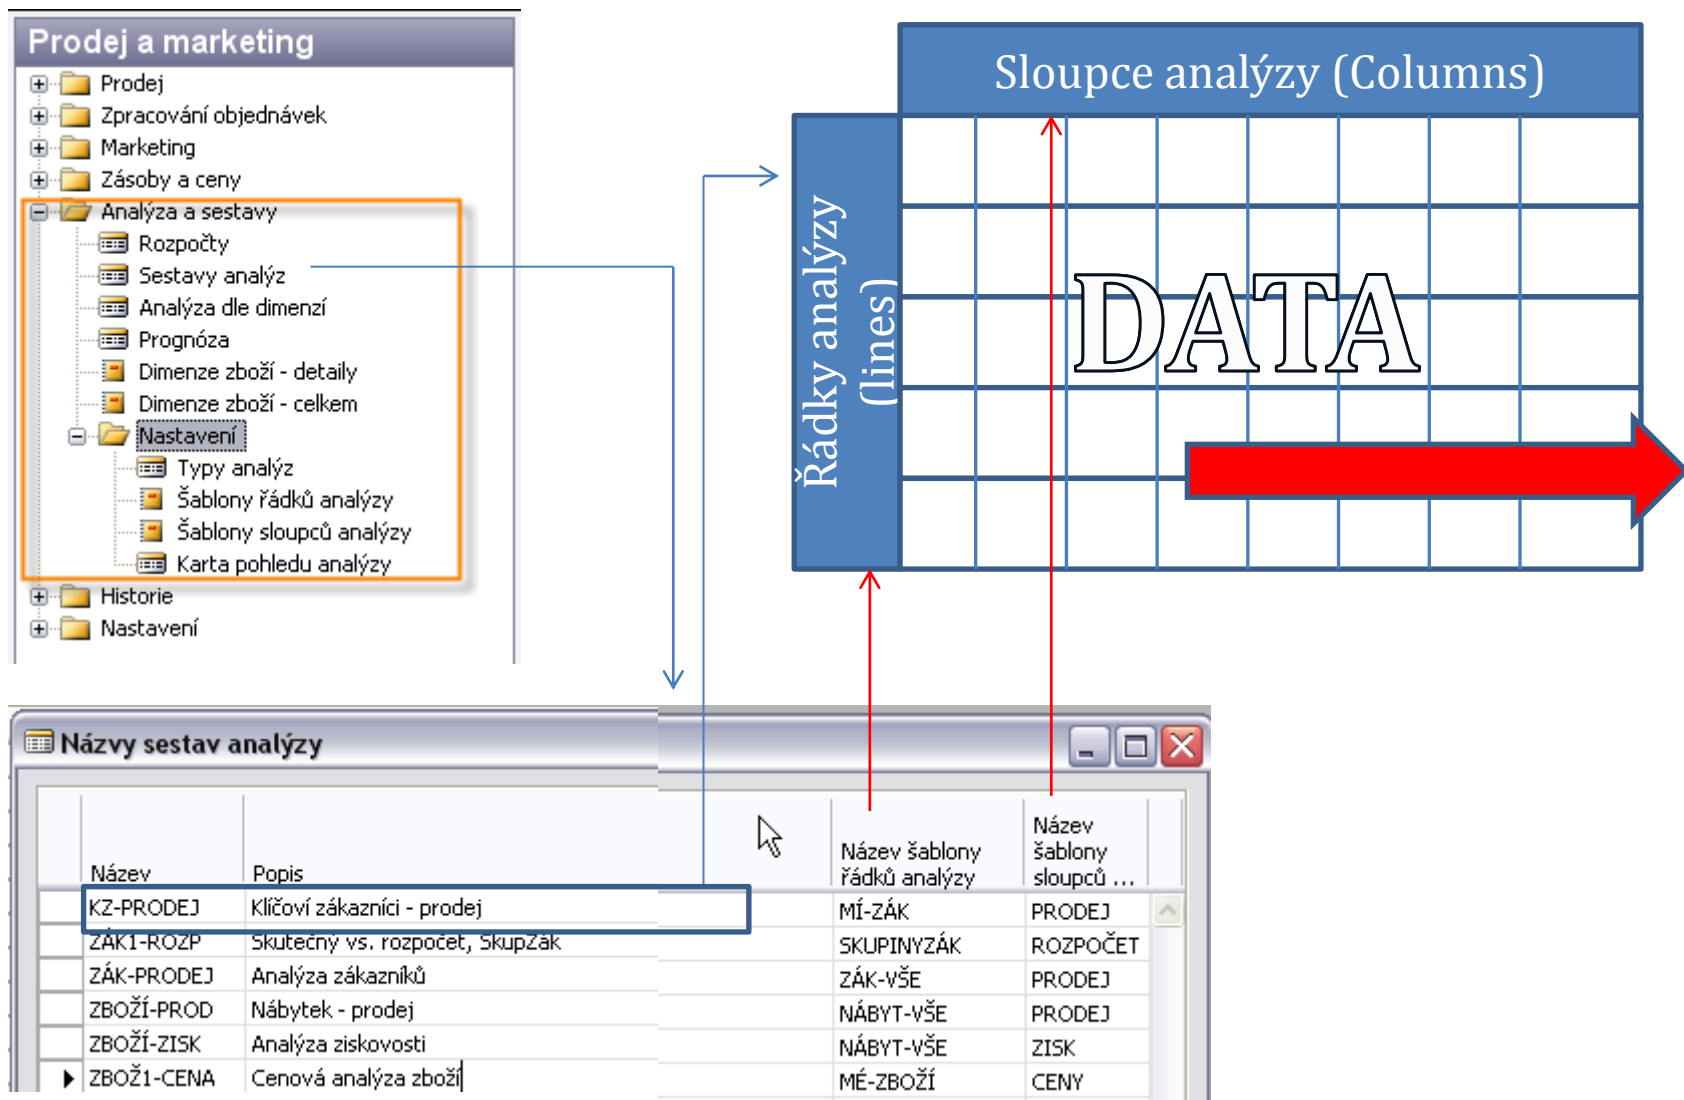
Prodej a marketing

Prodej
Zpracování objednávek
Marketing
Zásoby a ceny
Analýza a sestavy
Rozpočty
Sestavy analýz
Analýza dle dimenzí
Prognóza
Dimenze zboží - detaily
Dimenze zboží - celkem
Nastavení
Typy analýz
Šablony řádků analýzy
Šablony sloupců analýzy
Karta pohledu analýzy
Historie
Nastavení

Sloupce analýzy (Columns)

Řádky analýzy (lines)

DATA

Názvy sestav analýzy

| | Název | Popis | Název šablony řádků analýzy | Název šablony sloupců ... |
|---|---|---|---|---|
| | KZ-PRODEJ | Klíčoví zákazníci - prodej | MÍ-ZÁK | PRODEJ |
| | ZÁK1-ROZP | Skutečný vs. rozpočet, SkupZák | SKUPINYZÁK | ROZPOČET |
| | ZÁK-PRODEJ | Analýza zákazníků | ZÁK-VŠE | PRODEJ |
| | ZBOŽÍ-PROD | Nábytek - prodej | NÁBYT-VŠE | PRODEJ |
| | ZBOŽÍ-ZISK | Analýza ziskovosti | NÁBYT-VŠE | ZISK |
| ▶ | ZBOŽ1-CENA | Cenová analýza zboží | MÉ-ZBOŽÍ | CENY |